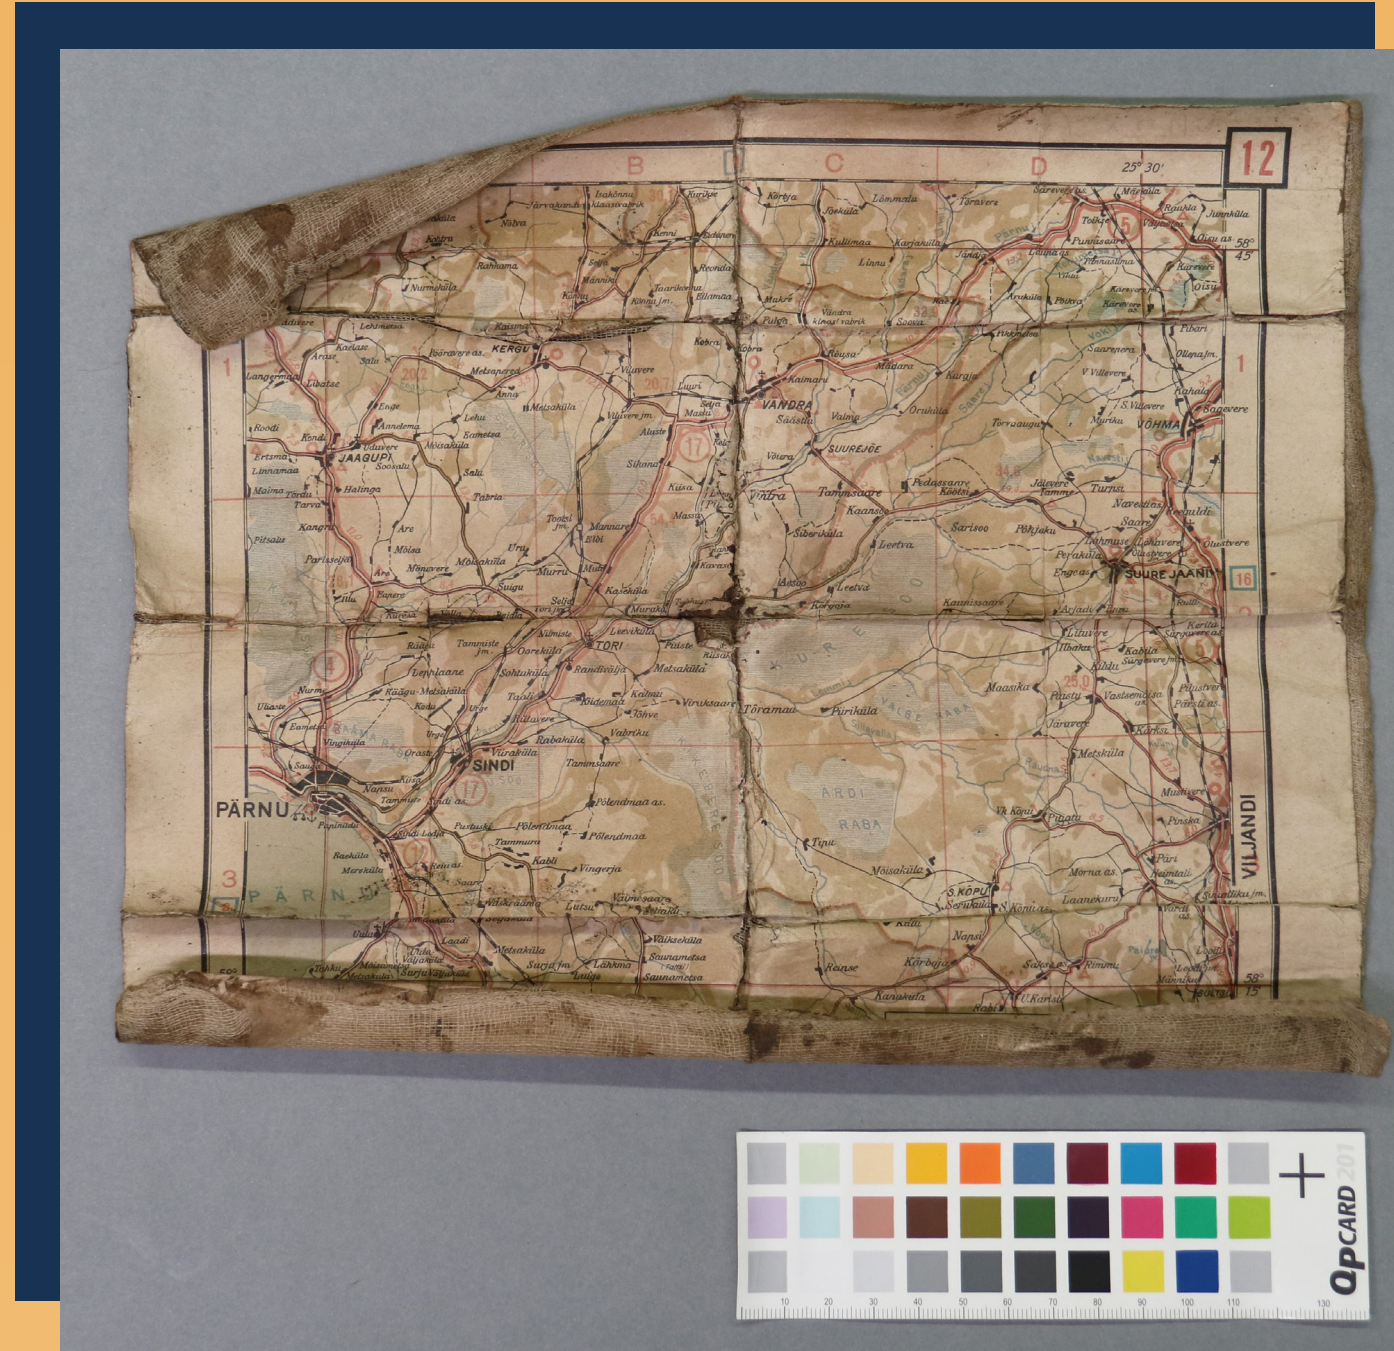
B C D 25° 30' 12

Isakõnnu, Järvakandi, Nõtra, Kuriku, Kergu, Rahkama, Kaisma, Nurmsalu, Lehmalaiu, Lõõmaru, Tõravere, Sarevere, Tolkse, Pärsti, Kullimaa, Linnu, Karjaküla, Piirsalu, Koksvere, Vilsi, Pilistvere, Tännassilma, Kärevere, Võisiku, Vandra, Vändra kiv. vabrik, Sooza, Riissaare, Pikkrido, Saarepeedi, Uiasoo, Anna, Metsaküla, Viluvere, Langerma, Kaelase, Libatse, Eerinaad, Enge, Roodi, Kõnnu, Ertsma, Linnamaa, Jaagupi, Soosalu, Halinga, Tarva, Tabria, Pärnu-Jaagupi, Sindi, Pärnu, Tori, Tammiste, Vändra, Suurejõe, Tammsaare, Kaansoo, Sarista, Võhma, Suure Jaani, Viljandi, Kõpu, Seruküla, Vastemõisa, Pärsti, Paistu, Vanaveski, Pinska, Metsküla, Ardi raba, Kure, Valge raba, Sarjo, Koksvere, Moisaküla, Pärnu, Riita, Tuharu, Vaki, Saunametsa, Laadi, Tammuru, Põlendmaa, Kabli, Vingerja, Uulu, Pulli, Taali, Tõrama, Purika, Kuiasilla, Mõisaküla, Rinnu, Rimmu, Kõrbja, Nansi, Konnaa, Vanaveski, Kanaküla, Olustvere, Lahmuse, Kõpu, Vabriku, Piiskopi, Navesti

1 1 3 58° 45' 58° 15' 16 17 5